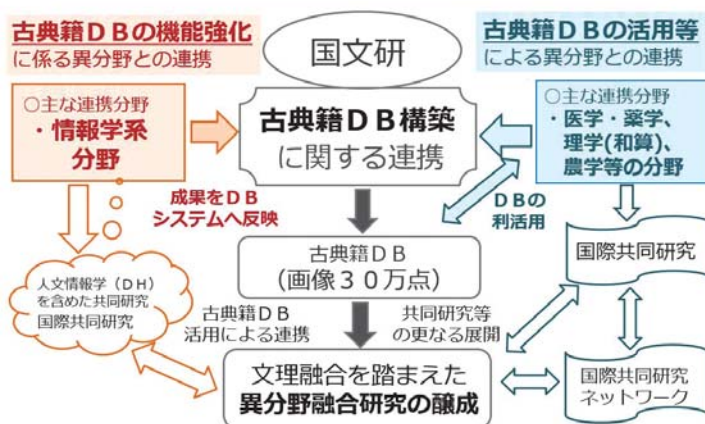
古典籍ＤＢの機能強化
に係る異分野との連携

国文研

古典籍ＤＢの活用等
による異分野との連携

○主な連携分野
・情報学系
分野

古典籍ＤＢ構築
に関する連携

○主な連携分野
・医学・薬学、
理学(和算)、
農学等の分野

成果をＤＢ
システムへ反映

ＤＢの
利活用

人文情報学（ＤＨ）
を含めた共同研究
国際共同研究

古典籍ＤＢ
（画像３０万点）

国際共同研究

古典籍ＤＢ
活用による連携

共同研究等
の更なる展開

文理融合を踏まえた
異分野融合研究の醸成

国際共同研究
ネットワーク